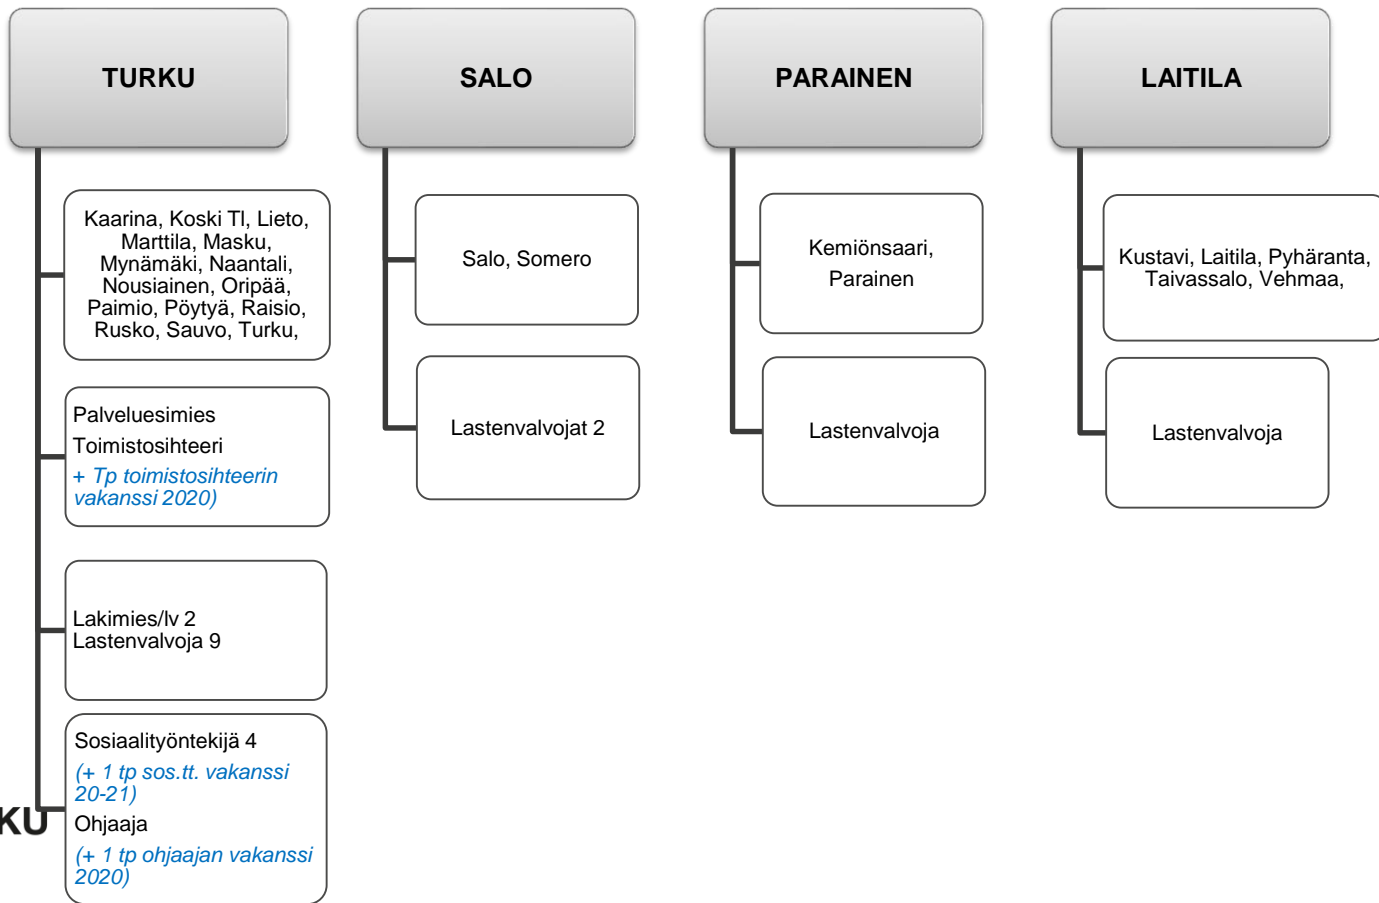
TURKU

Kaarina, Koski Tl, Lieto, Marttila, Masku, Mynämäki, Naantali, Nousiainen, Oripää, Paimio, Pöytyä, Raisio, Rusko, Sauvo, Turku,

Palveluesimies

Toimistosihteeri

+ Tp toimistosihteerin vakanssi 2020)

Lakimies/lv 2
Lastenvalvoja 9

Sosiaalityöntekijä 4

(+ 1 tp sos.tt. vakanssi 20-21)

KU

Ohjaaja

(+ 1 tp ohjaajan vakanssi 2020)

SALO

Salo, Somero

Lastenvalvojat 2

PARAINEN

Kemiönsaari, Parainen

Lastenvalvoja

LAITILA

Kustavi, Laitila, Pyhäranta, Taivassalo, Vehmaa,

Lastenvalvoja